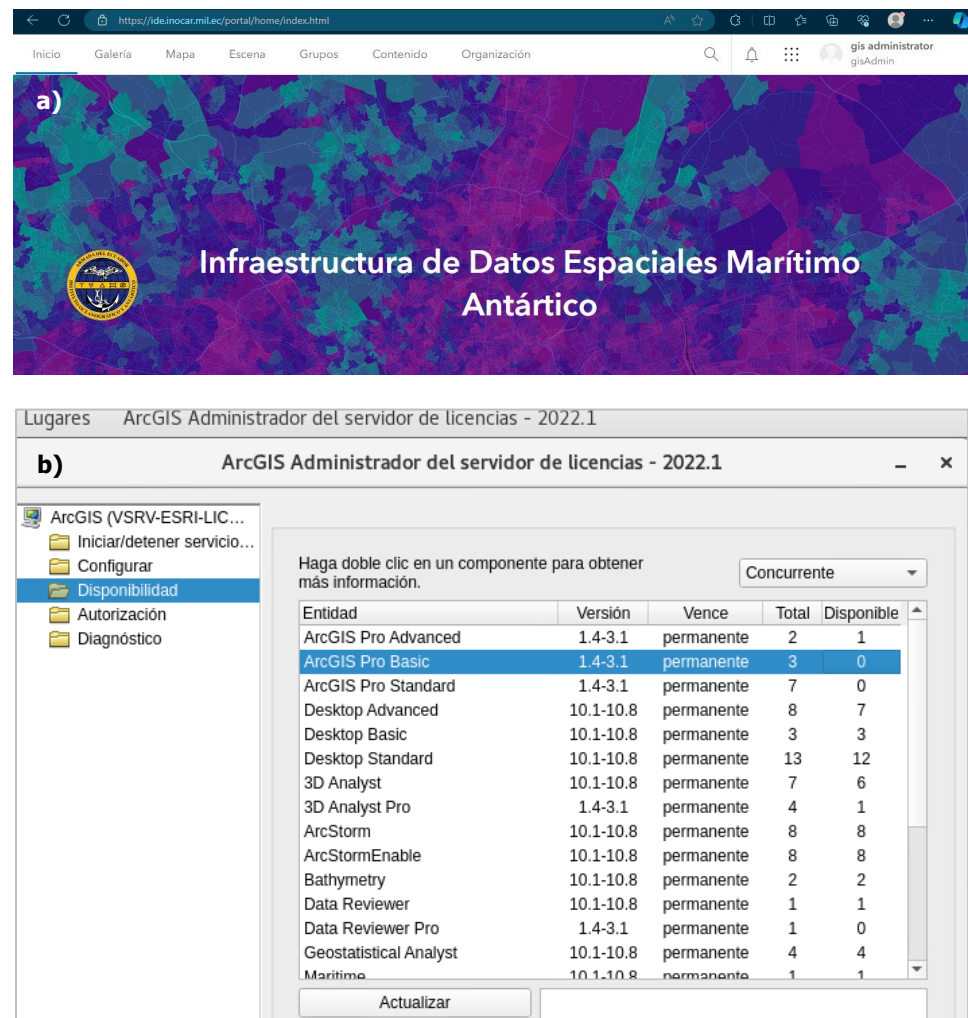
https://ide.inocar.mil.ec/portal/home/index.html

Inicio Galería Mapa Escena Grupos Contenido Organización

gis administrator
gisAdmin

a)

Infraestructura de Datos Espaciales Marítimo Antártico

Lugares ArcGIS Administrador del servidor de licencias - 2022.1

b) ArcGIS Administrador del servidor de licencias - 2022.1

ArcGIS (VSRV-ESRI-LIC...
Iniciar/detener servicio...
Configurar
Disponibilidad
Autorización
Diagnóstico

Haga doble clic en un componente para obtener más información.

Concurrente

| Entidad | Versión | Vence | Total | Disponible |
|---|---|---|---|---|
| ArcGIS Pro Advanced | 1.4-3.1 | permanente | 2 | 1 |
| ArcGIS Pro Basic | 1.4-3.1 | permanente | 3 | 0 |
| ArcGIS Pro Standard | 1.4-3.1 | permanente | 7 | 0 |
| Desktop Advanced | 10.1-10.8 | permanente | 8 | 7 |
| Desktop Basic | 10.1-10.8 | permanente | 3 | 3 |
| Desktop Standard | 10.1-10.8 | permanente | 13 | 12 |
| 3D Analyst | 10.1-10.8 | permanente | 7 | 6 |
| 3D Analyst Pro | 1.4-3.1 | permanente | 4 | 1 |
| ArcStorm | 10.1-10.8 | permanente | 8 | 8 |
| ArcStormEnable | 10.1-10.8 | permanente | 8 | 8 |
| Bathymetry | 10.1-10.8 | permanente | 2 | 2 |
| Data Reviewer | 10.1-10.8 | permanente | 1 | 1 |
| Data Reviewer Pro | 1.4-3.1 | permanente | 1 | 0 |
| Geostatistical Analyst | 10.1-10.8 | permanente | 4 | 4 |
| Maritime | 10.1-10.8 | permanente | 1 | 1 |

Actualizar